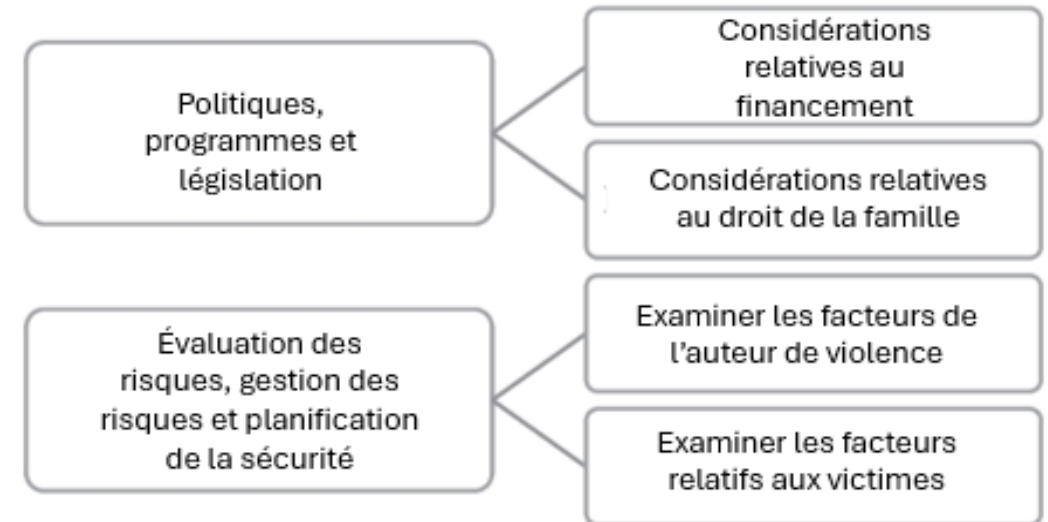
Politiques, programmes et législation

Considérations relatives au financement

Considérations relatives au droit de la famille

Évaluation des risques, gestion des risques et planification de la sécurité

Examiner les facteurs de l'auteur de violence

Examiner les facteurs relatifs aux victimes